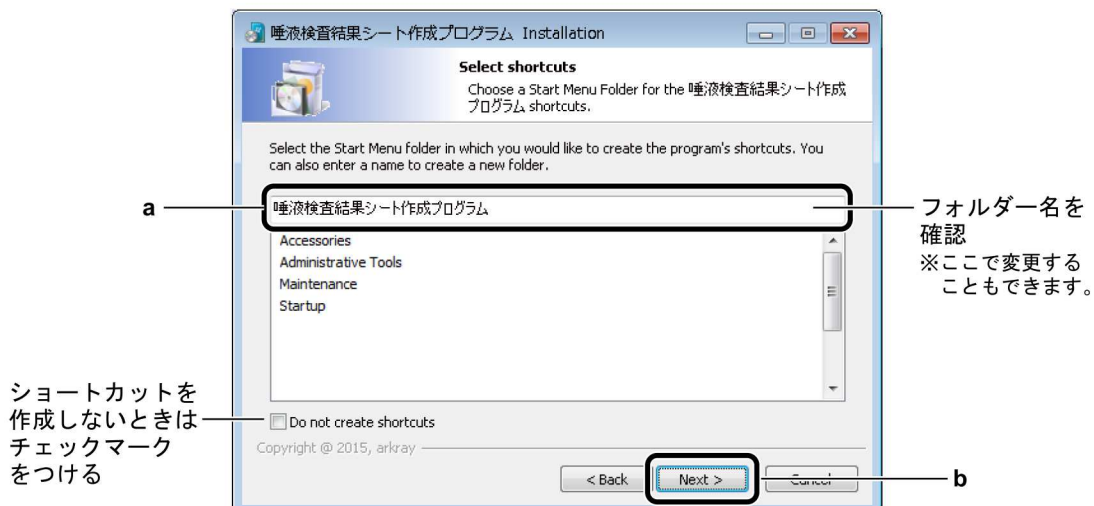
唾液検査結果シート作成プログラム Installation

Select shortcuts
Choose a Start Menu Folder for the 唾液検査結果シート作成プログラム shortcuts.

Select the Start Menu folder in which you would like to create the program's shortcuts. You can also enter a name to create a new folder.

a

唾液検査結果シート作成プログラム

フォルダー名を確認
※ここで変更することもできます。

Accessories
Administrative Tools
Maintenance
Startup

ショートカットを作成しないときはチェックマークをつける

Do not create shortcuts

Copyright @ 2015, arkray

< Back
Next >
Cancel

b